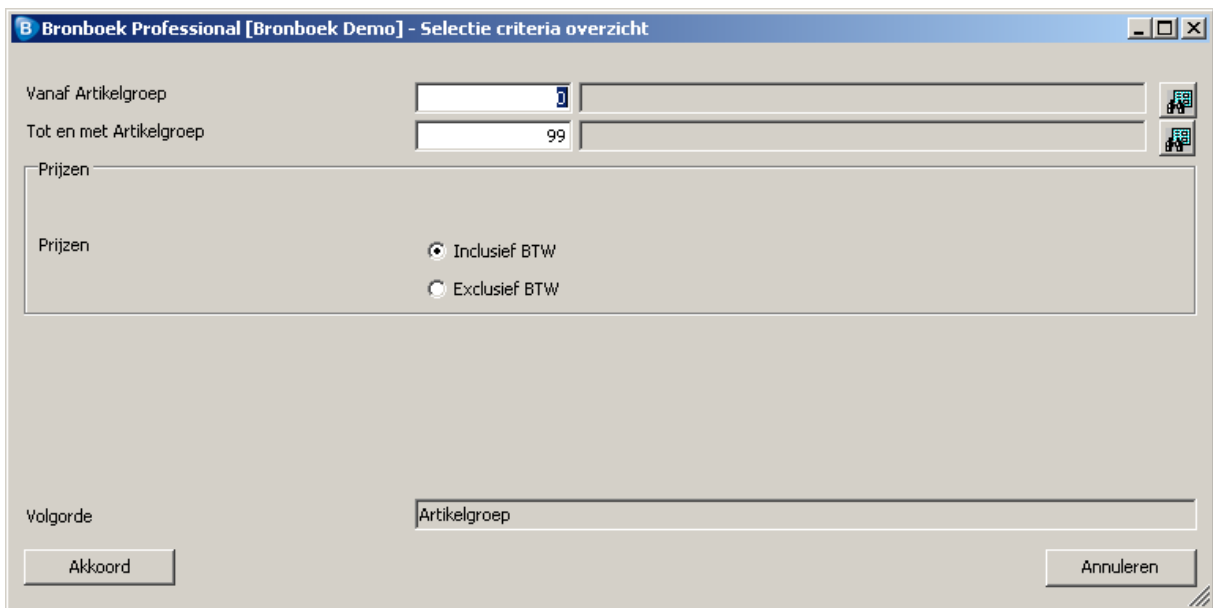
B Bronboek Professional [Bronboek Demo] - Selectie criteria overzicht

Vanaf Artikelgroep 0

Tot en met Artikelgroep 99

Prijzen

Prijzen

Inclusief BTW

Exclusief BTW

Volgorde Artikelgroep

Akkoord

Annuleren